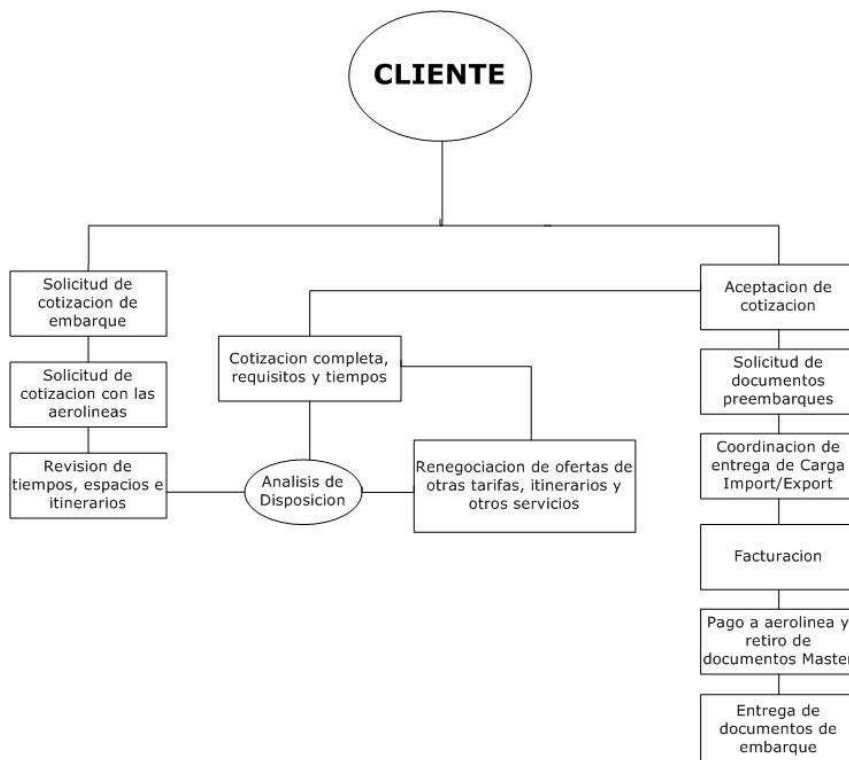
CLIENTE

Solicitud de cotizacion de embarque

Solicitud de cotizacion con las aerolineas

Revision de tiempos, espacios e itinerarios

Cotizacion completa, requisitos y tiempos

Analisis de Disposicion

Renegociacion de ofertas de otras tarifas, itinerarios y otros servicios

Aceptacion de cotizacion

Solicitud de documentos preembarques

Coordinacion de entrega de Carga Import/Export

Facturacion

Pago a aerolinea y retiro de documentos Master

Entrega de documentos de embarque